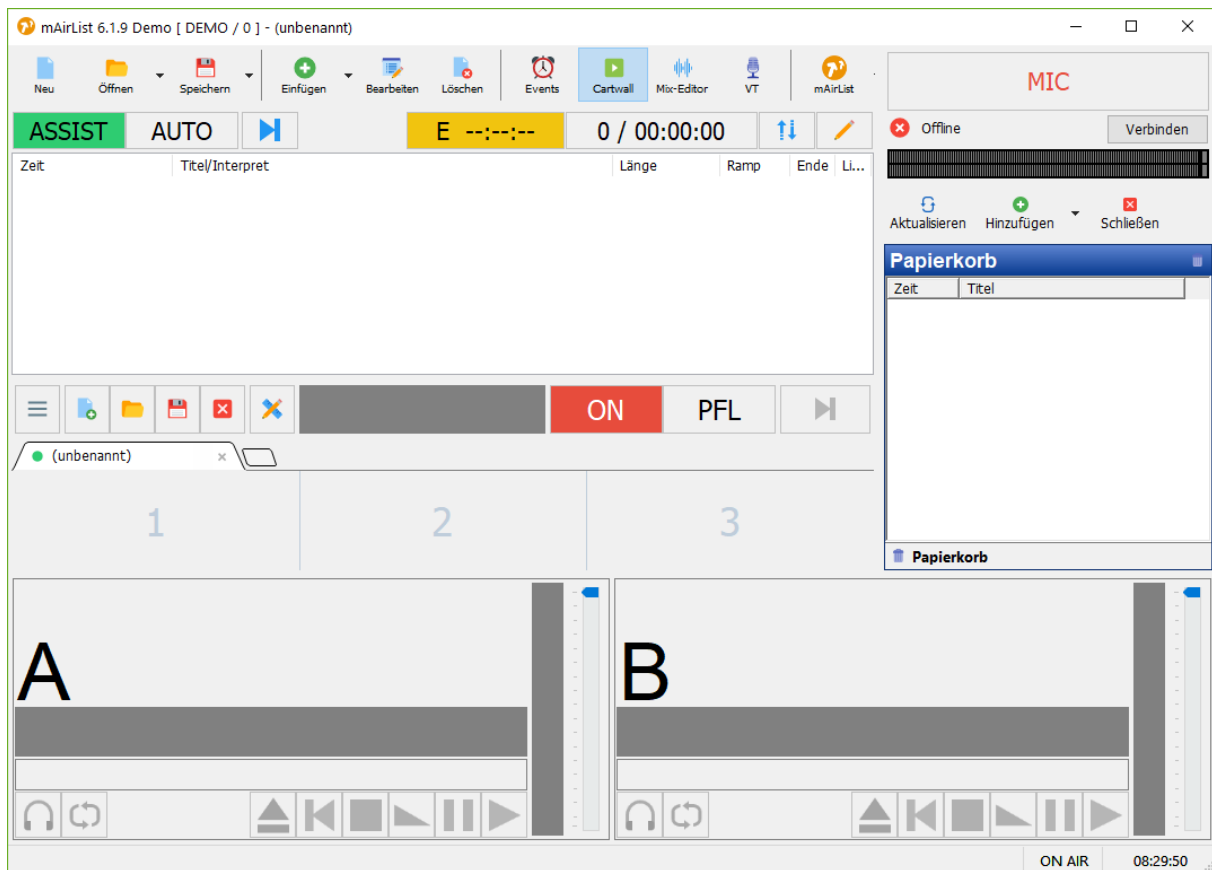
mAirList 6.1.9 Demo [ DEMO / 0 ] - (unbenannt)

Neu
Öffnen
Speichern
Einfügen
Bearbeiten
Löschen
Events
Cartwall
Mix-Editor
VT
mAirList

MIC

ASSIST
AUTO
E --:--:--
0 / 00:00:00

Offline
Verbinden

| Zeit | Titel/Interpret | Länge | Ramp | Ende | Li... |
|---|---|---|---|---|---|

Aktualisieren
Hinzufügen
Schließen

Papierkorb

| Zeit | Titel |
|---|---|

ON
PFL

(unbenannt) ×

1
2
3

Papierkorb

A
B

ON AIR
08:29:50